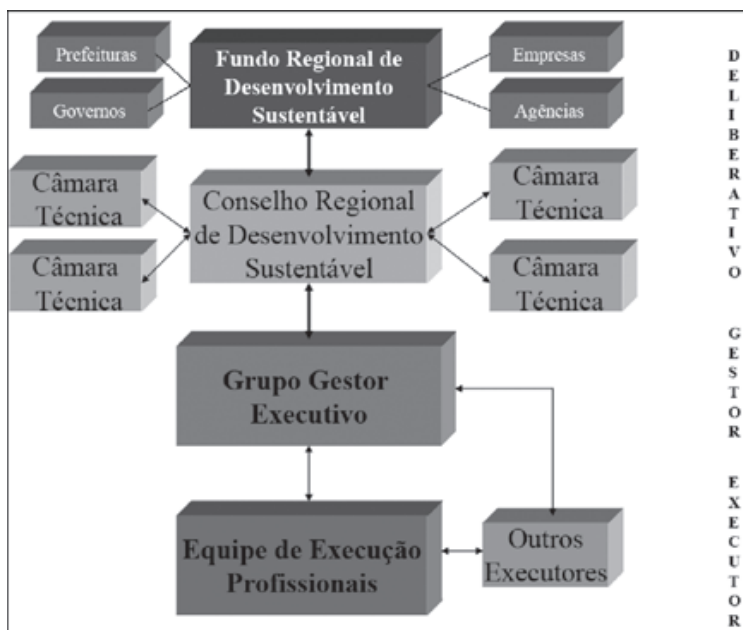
Prefeituras

Governos

Fundo Regional de Desenvolvimento Sustentável

Empresas

Agências

D
E
L
I
B
E
R
A
T
I
V
O

Câmara Técnica

Câmara Técnica

Conselho Regional de Desenvolvimento Sustentável

Câmara Técnica

Câmara Técnica

Grupo Gestor Executivo

G
E
S
T
O
R

Equipe de Execução Profissionais

Outros Executores

E
X
E
C
U
T
O
R